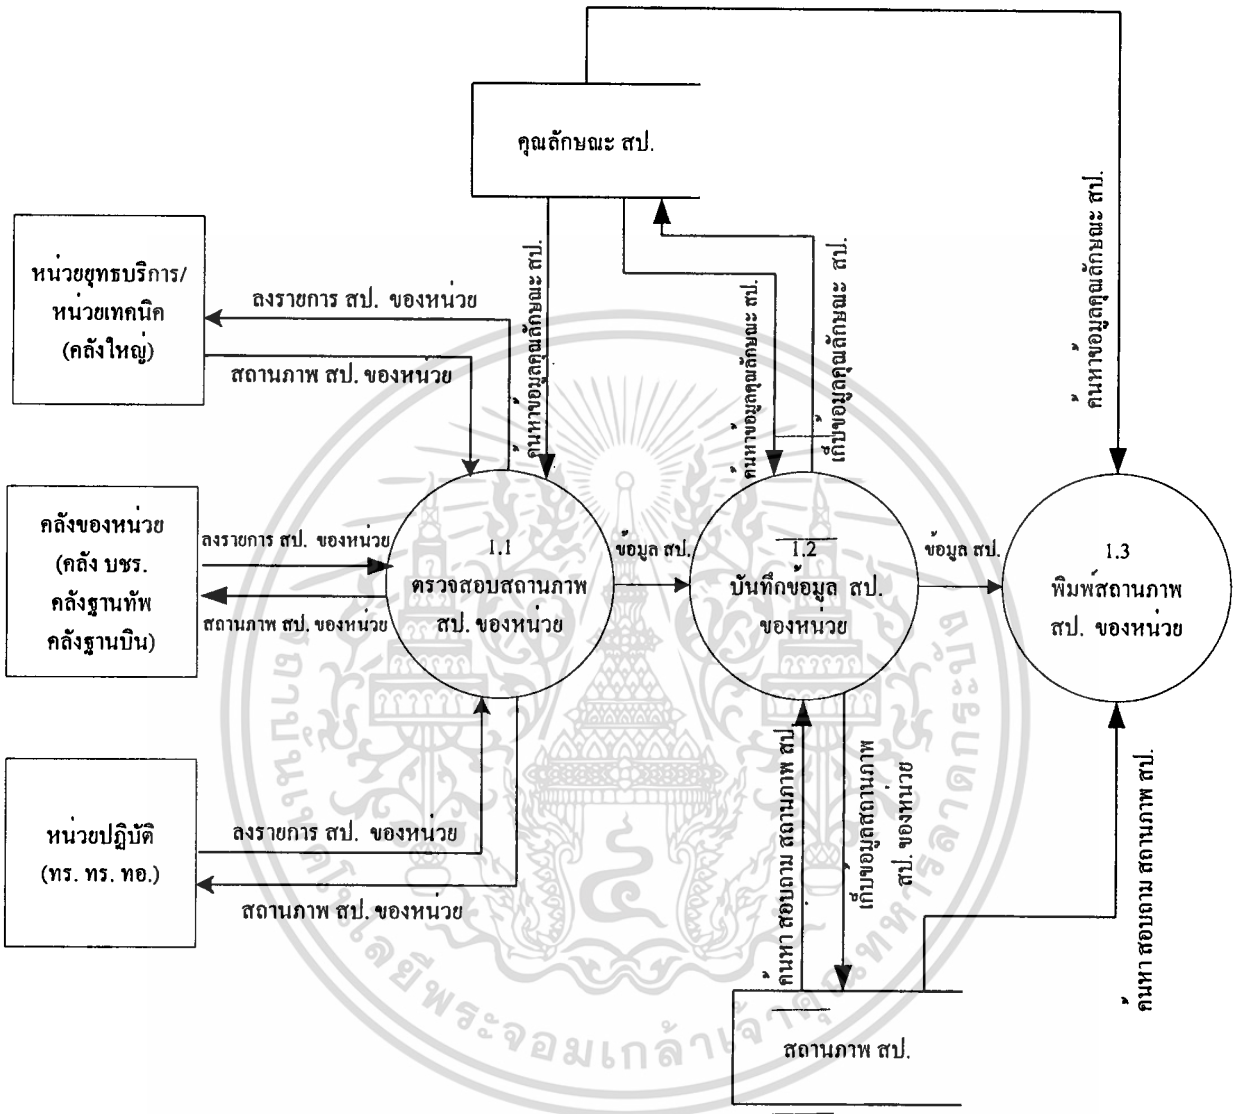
คุณลักษณะ สป.

หน่วยยุทธบริการ/หน่วยเทคนิค (คลังใหญ่)

ลงรายการ สป. ของหน่วย

สถานภาพ สป. ของหน่วย

ค้นหาข้อมูลคุณลักษณะ สป.

ค้นหาข้อมูลคุณลักษณะ สป.

เก็บข้อมูลคุณลักษณะ สป.

ค้นหาข้อมูลคุณลักษณะ สป.

คลังของหน่วย (คลัง บชร. คลังฐานทัพ คลังฐานบิน)

ลงรายการ สป. ของหน่วย

สถานภาพ สป. ของหน่วย

1.1 ตรวจสอบสถานภาพ สป. ของหน่วย

ข้อมูล สป.

1.2 บันทึกข้อมูล สป. ของหน่วย

ข้อมูล สป.

1.3 พิมพ์สถานภาพ สป. ของหน่วย

หน่วยปฏิบัติ (ทร. ทร. ทอ.)

ลงรายการ สป. ของหน่วย

สถานภาพ สป. ของหน่วย

ค้นหา สอบถาม สถานภาพ สป.

เก็บข้อมูลสถานภาพ สป. ของหน่วย

ค้นหา สอบถาม สถานภาพ สป.

สถานภาพ สป.